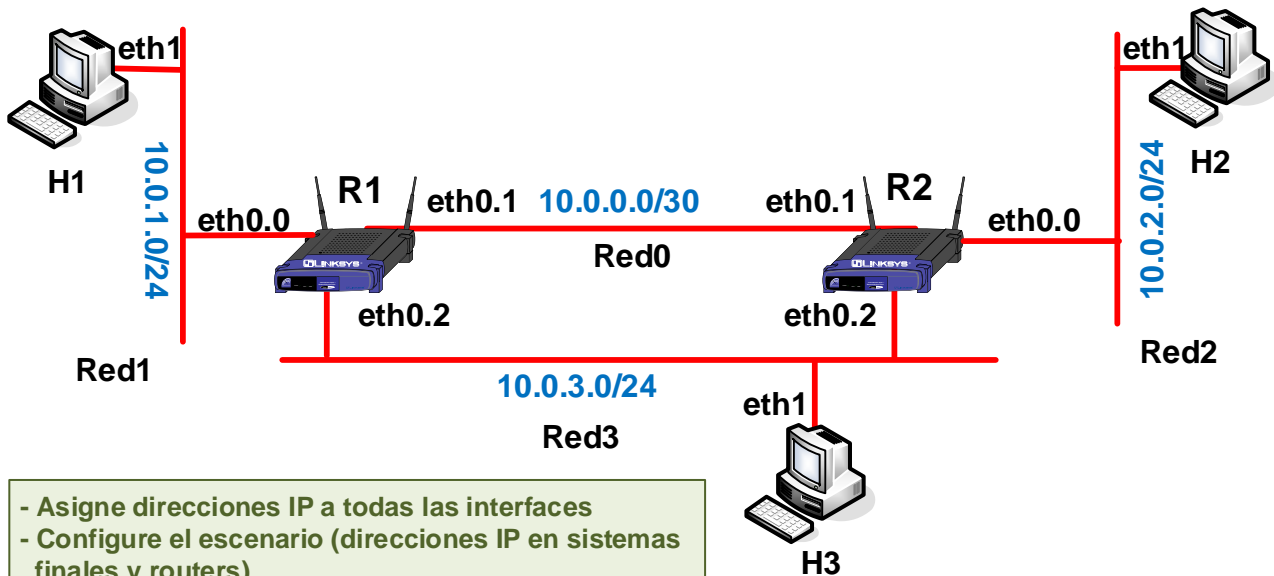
eth1
H1
10.0.1.0/24
eth0.0
R1
eth0.1
10.0.0.0/30
eth0.1
R2
eth0.0
eth1
H2
10.0.2.0/24
Red0
eth0.2
eth0.2
Red1
Red2
10.0.3.0/24
eth1
Red3
H3

- Asigne direcciones IP a todas las interfaces
- Configure el escenario (direcciones IP en sistemas finales y routers)